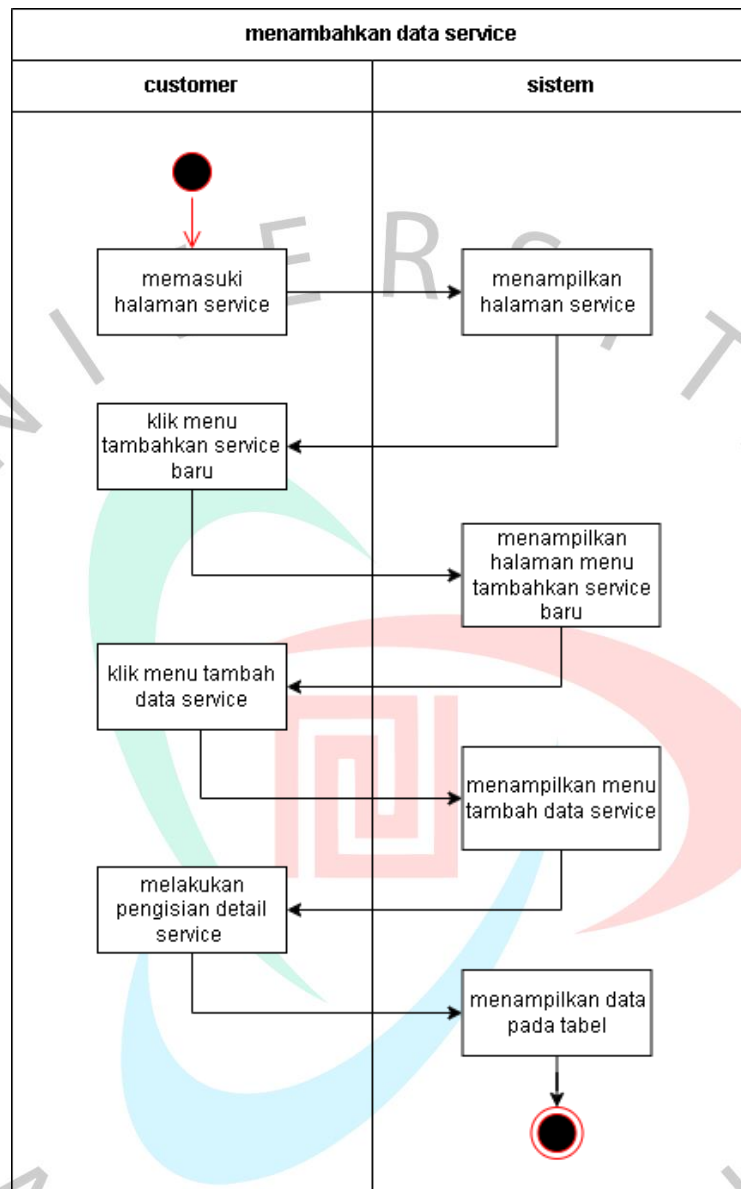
menambahkan data service

customer

sistem

memasuki halaman service

menampilkan halaman service

klik menu tambahkan service baru

menampilkan halaman menu tambahkan service baru

klik menu tambah data service

menampilkan menu tambah data service

melakukan pengisian detail service

menampilkan data pada tabel